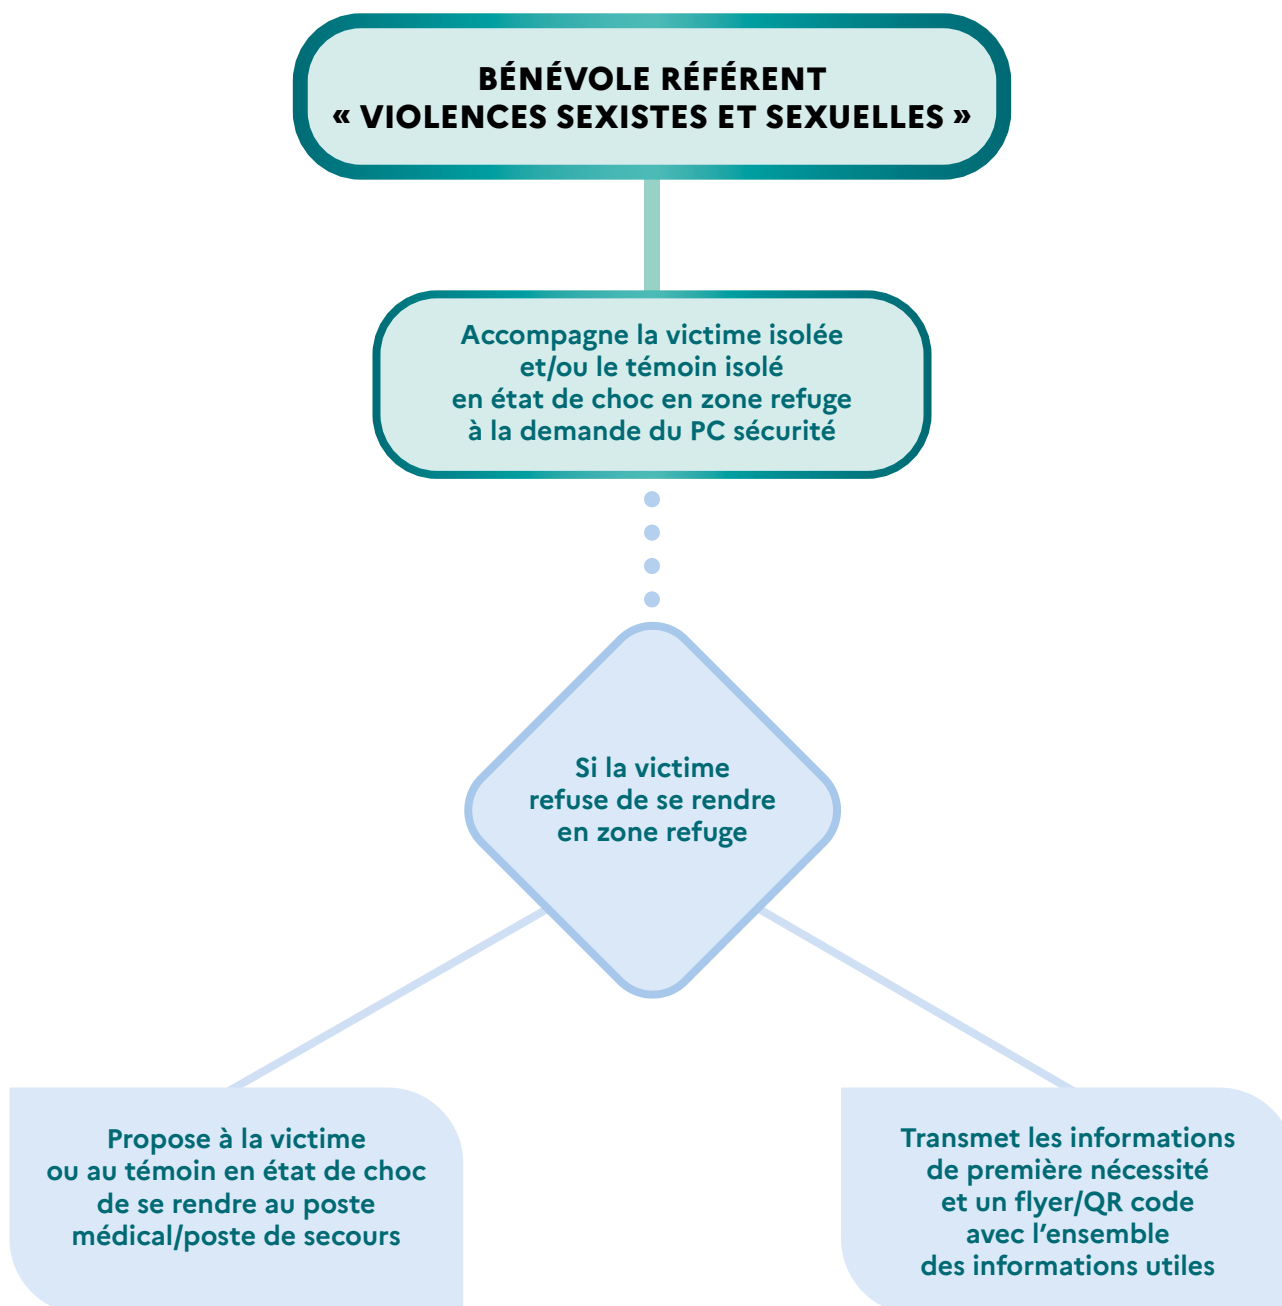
BÉNÉVOLE RÉFÉRENT
« VIOLENCES SEXISTES ET SEXUELLES »

Accompagne la victime isolée et/ou le témoin isolé en état de choc en zone refuge à la demande du PC sécurité

Si la victime refuse de se rendre en zone refuge

Propose à la victime ou au témoin en état de choc de se rendre au poste médical/poste de secours

Transmet les informations de première nécessité et un flyer/QR code avec l'ensemble des informations utiles